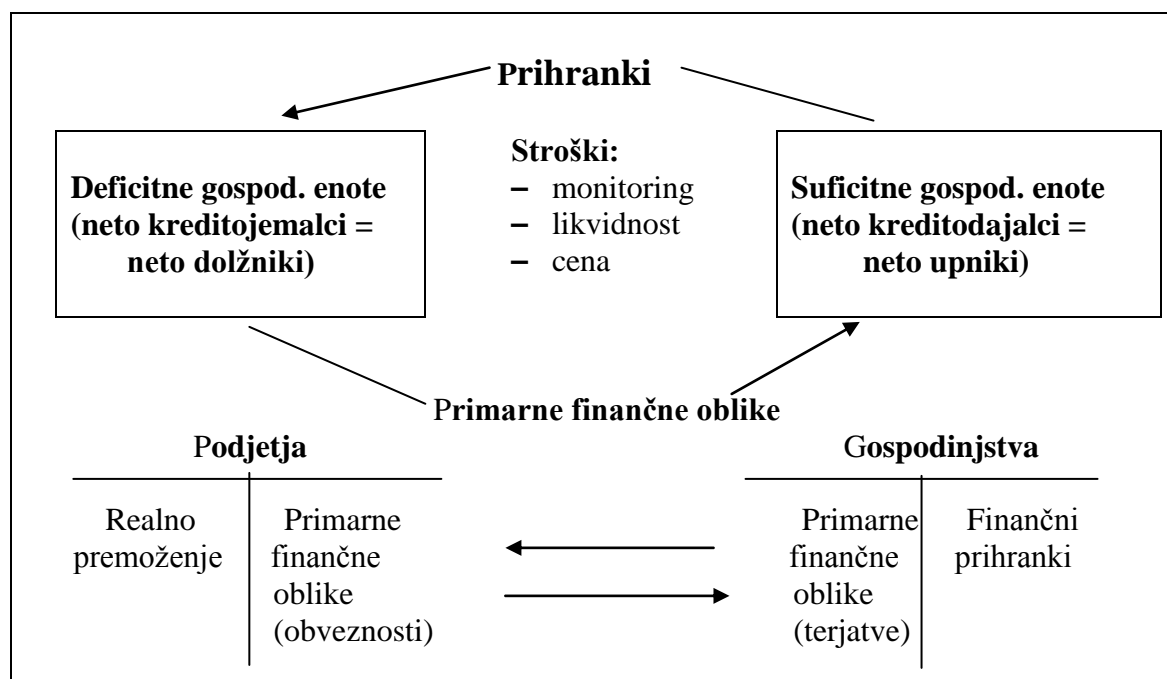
Prihranki

Deficitne gospod. enote (neto kreditojemalci = neto dolžniki)

Stroški:
– monitoring
– likvidnost
– cena

Suficitne gospod. enote (neto kreditodajalci = neto upniki)

Primarne finančne oblike

Podjetja

| Realno premoženje | Primarne finančne oblike (obveznosti) |
|---|---|

Gospodinjstva

| Primarne finančne oblike (terjatve) | Finančni prihranki |
|---|---|